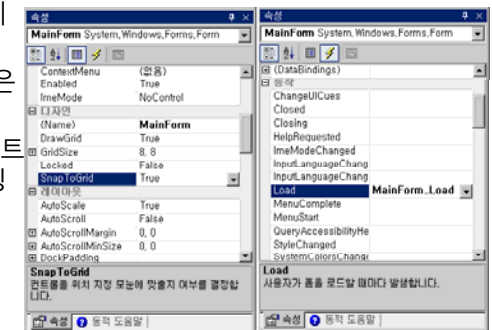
속성
MainForm System.Windows.Forms.Form

| | |
|---|---|
| ContextMenu | (없음) |
| Enabled | True |
| ImeMode | NoControl |
| ⊟ 디자인 | |
| (Name) | MainForm |
| DrawGrid | True |
| ⊞ GridSize | 8, 8 |
| Locked | False |
| SnapToGrid | True |
| ⊟ 레이아웃 | |
| AutoScale | True |
| AutoScroll | False |
| ⊞ AutoScrollMargin | 0, 0 |
| ⊞ AutoScrollMinSize | 0, 0 |
| ⊞ DockPadding | |

SnapToGrid
컨트롤을 위치 지정 모눈에 맞출지 여부를 결정합니다.

속성 동적 도움말

속성
MainForm System.Windows.Forms.Form

| | |
|---|---|
| ⊞ (DataBindings) | |
| ⊟ 동작 | |
| ChangeUICues | |
| Closed | |
| Closing | |
| HelpRequested | |
| ImeModeChanged | |
| InputLanguageChang | |
| InputLanguageChang | |
| Load | MainForm_Load |
| MenuComplete | |
| MenuStart | |
| QueryAccessibilityHe | |
| StyleChanged | |
| SystemColorsChanged | |

Load
사용자가 폼을 로드할 때마다 발생합니다.

속성 동적 도움말